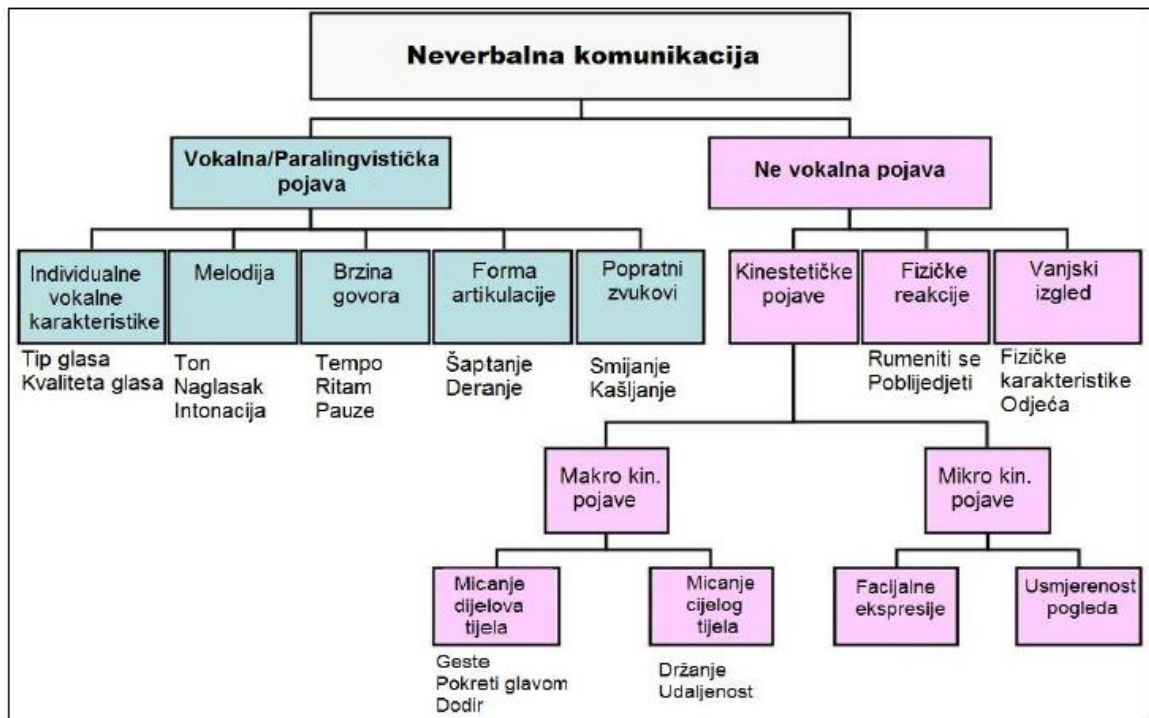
Neverbalna komunikacija

Vokalna/Paralingvistička pojava

Ne vokalna pojava

Individualne vokalne karakteristike
Tip glasa
Kvaliteta glasa

Melodija
Ton
Naglasak
Intonacija

Brzina govora
Tempo
Ritam
Pauze

Forma artikulacije
Šaptanje
Deranje

Popratni zvukovi
Smijanje
Kašljanje

Kinestetičke pojave

Fizičke reakcije
Rumeniti se
Poblijedjeti

Vanjski izgled
Fizičke karakteristike
Odjeća

Makro kin. pojave

Mikro kin. pojave

Micanje dijelova tijela
Geste
Pokreti glavom
Dodir

Micanje cijelog tijela
Držanje
Udaljenost

Facijalne ekspresije

Usmjerenost pogleda